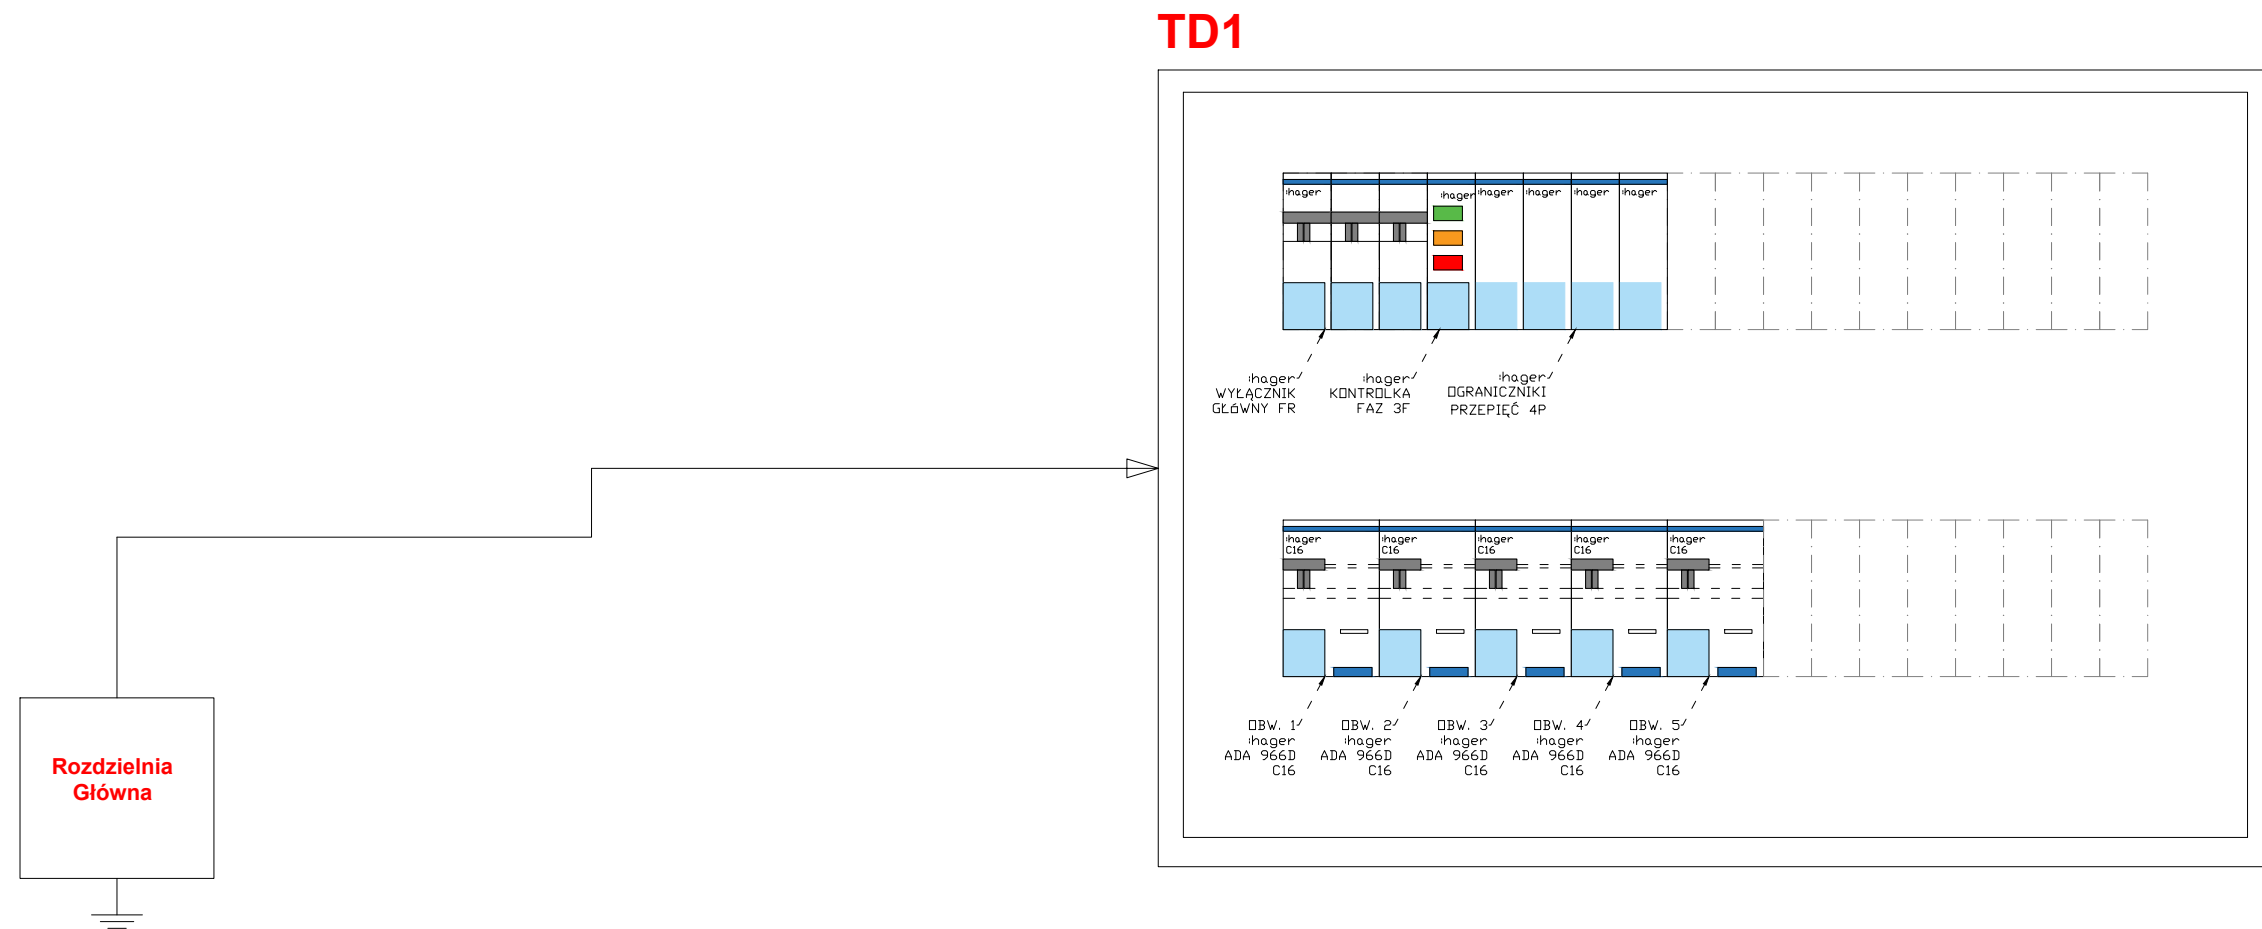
TD1

:hager :hager :hager :hager :hager :hager :hager :hager

:hager WYŁĄCZNIK GŁÓWNY FR

:hager KONTROLKA FAZ 3F

:hager OGRANICZNIKI PRZEPIĘĆ 4P

:hager C16 :hager C16 :hager C16 :hager C16 :hager C16

OBW. 1 :hager ADA 966D C16

OBW. 2 :hager ADA 966D C16

OBW. 3 :hager ADA 966D C16

OBW. 4 :hager ADA 966D C16

OBW. 5 :hager ADA 966D C16

Rozdzielnia Główna